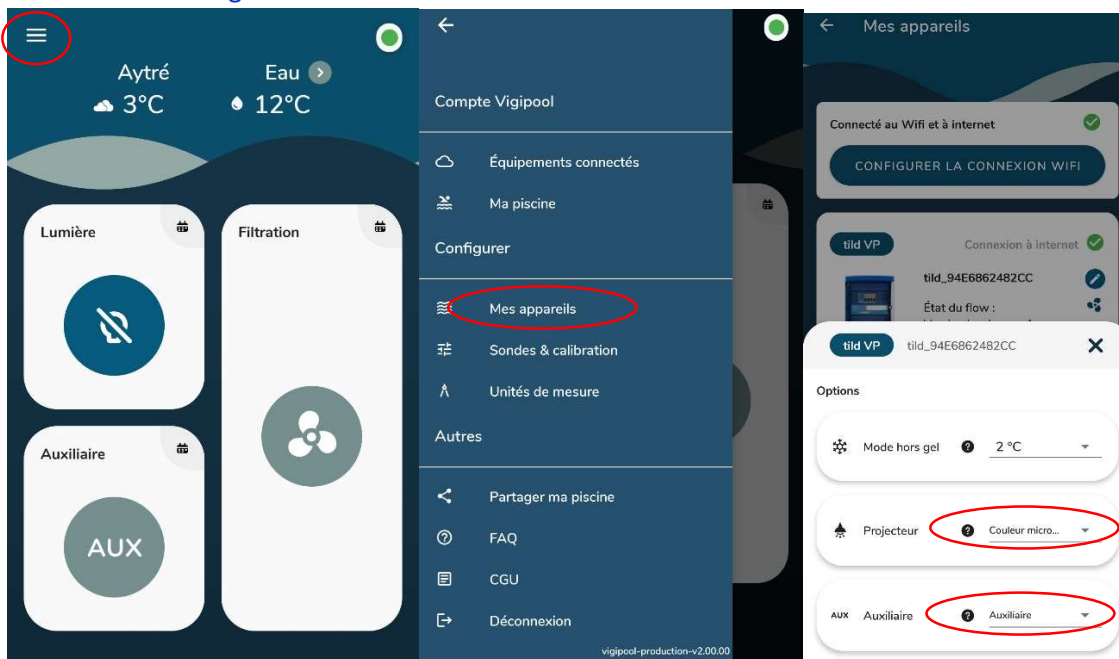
Aytré
3°C
Eau
12°C

Lumière

Filtration

Auxiliaire

AUX

Compte Vigipool

Équipements connectés

Ma piscine

Configurer

Mes appareils

Sondes & calibration

Unités de mesure

Autres

Partager ma piscine

FAQ

CGU

Déconnexion

vigipool-production-v2.00.00

Mes appareils

Connecté au Wifi et à internet

CONFIGURER LA CONNEXION WIFI

tild VP

Connexion à internet

tild_94E6862482CC

État du flow :

tild VP tild_94E6862482CC

Options

Mode hors gel 2 °C

Projecteur Couleur micro...

AUX Auxiliaire Auxiliaire